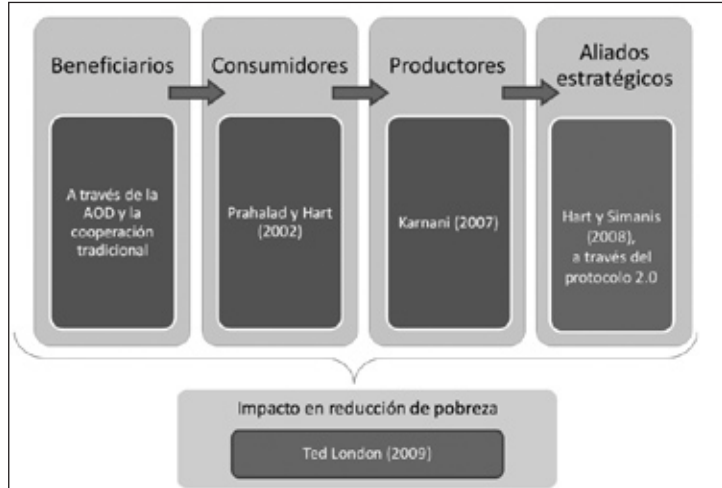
Beneficiarios

A través de la AOD y la cooperación tradicional

Consumidores

Prahalad y Hart (2002)

Productores

Karnani (2007)

Aliados estratégicos

Hart y Simanis (2008), a través del protocolo 2.0

Impacto en reducción de pobreza

Ted London (2009)